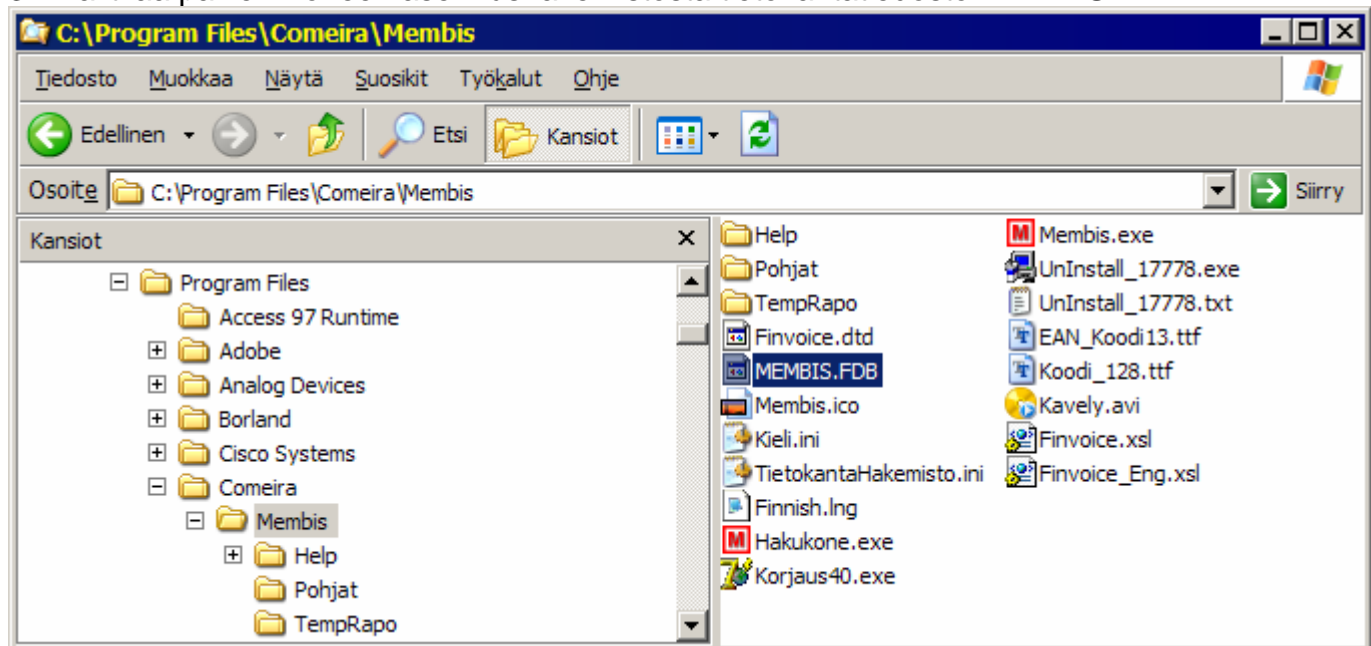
C:\Program Files\Comeira\Membis

Tiedosto Muokkaa Näytä Suosikit Työkalut Ohje

Edellinen Etsi Kansiot

Osoite C:\Program Files\Comeira\Membis Siirry

Kansiot ×

Program Files
Access 97 Runtime
Adobe
Analog Devices
Borland
Cisco Systems
Comeira
Membis
Help
Pohjat
TempRapo

Help
Pohjat
TempRapo
Finvoice.dtd
MEMBIS.FDB
Membis.ico
Kieli.ini
TietokantaHakemisto.ini
Finnish.lng
Hakukone.exe
Korjaus40.exe
Membis.exe
UnInstall_17778.exe
UnInstall_17778.txt
EAN_Koodi13.ttf
Koodi_128.ttf
Kavely.avi
Finvoice.xsl
Finvoice_Eng.xsl